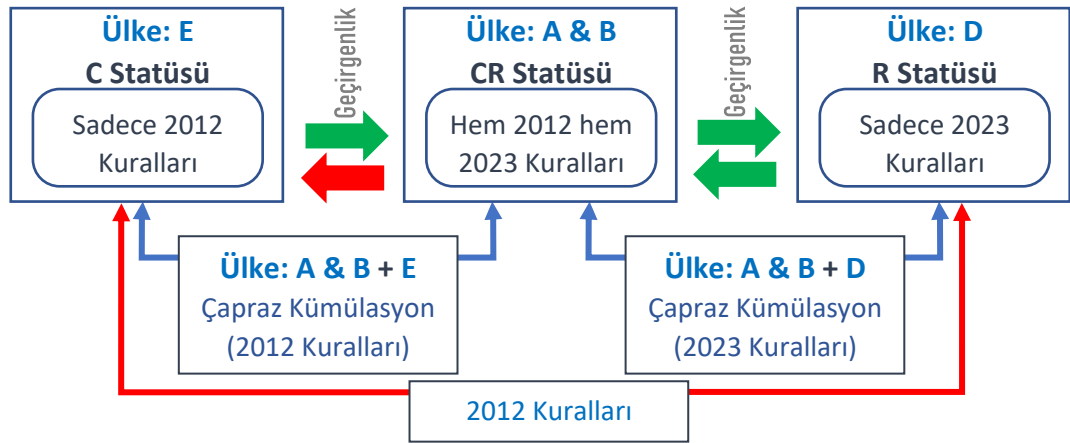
Ülke: E
C Statüsü
Sadece 2012 Kuralları

Geçirgenlik

Ülke: A & B
CR Statüsü
Hem 2012 hem 2023 Kuralları

Geçirgenlik

Ülke: D
R Statüsü
Sadece 2023 Kuralları

Ülke: A & B + E
Çapraz Kümülasyon
(2012 Kuralları)

Ülke: A & B + D
Çapraz Kümülasyon
(2023 Kuralları)

2012 Kuralları